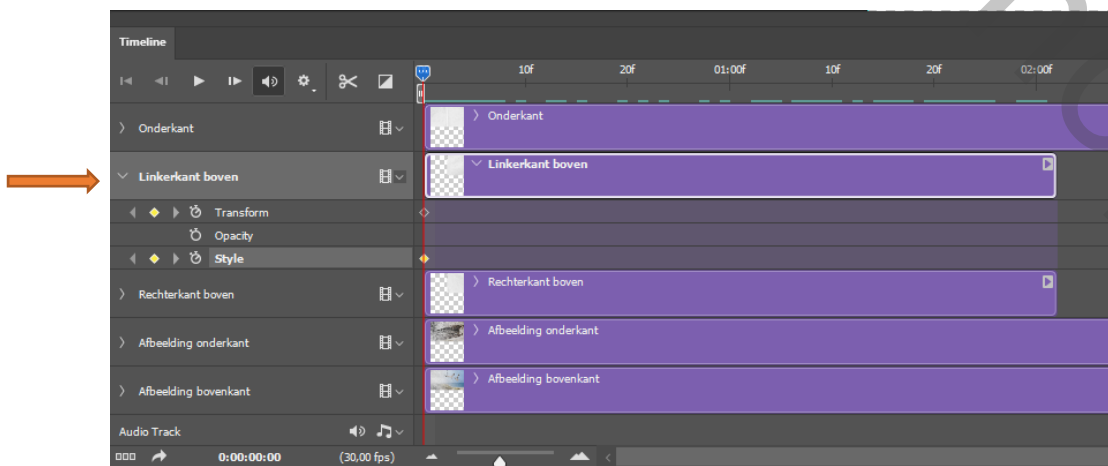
Timeline

10f 20f 01:00f 10f 20f 02:00f

Onderkant
Onderkant

Linkerkant boven
Linkerkant boven

Transform
Opacity
Style

Rechterkant boven
Rechterkant boven

Afbeelding onderkant
Afbeelding onderkant

Afbeelding bovenkant
Afbeelding bovenkant

Audio Track

0:00:00:00 (30,00 fps)